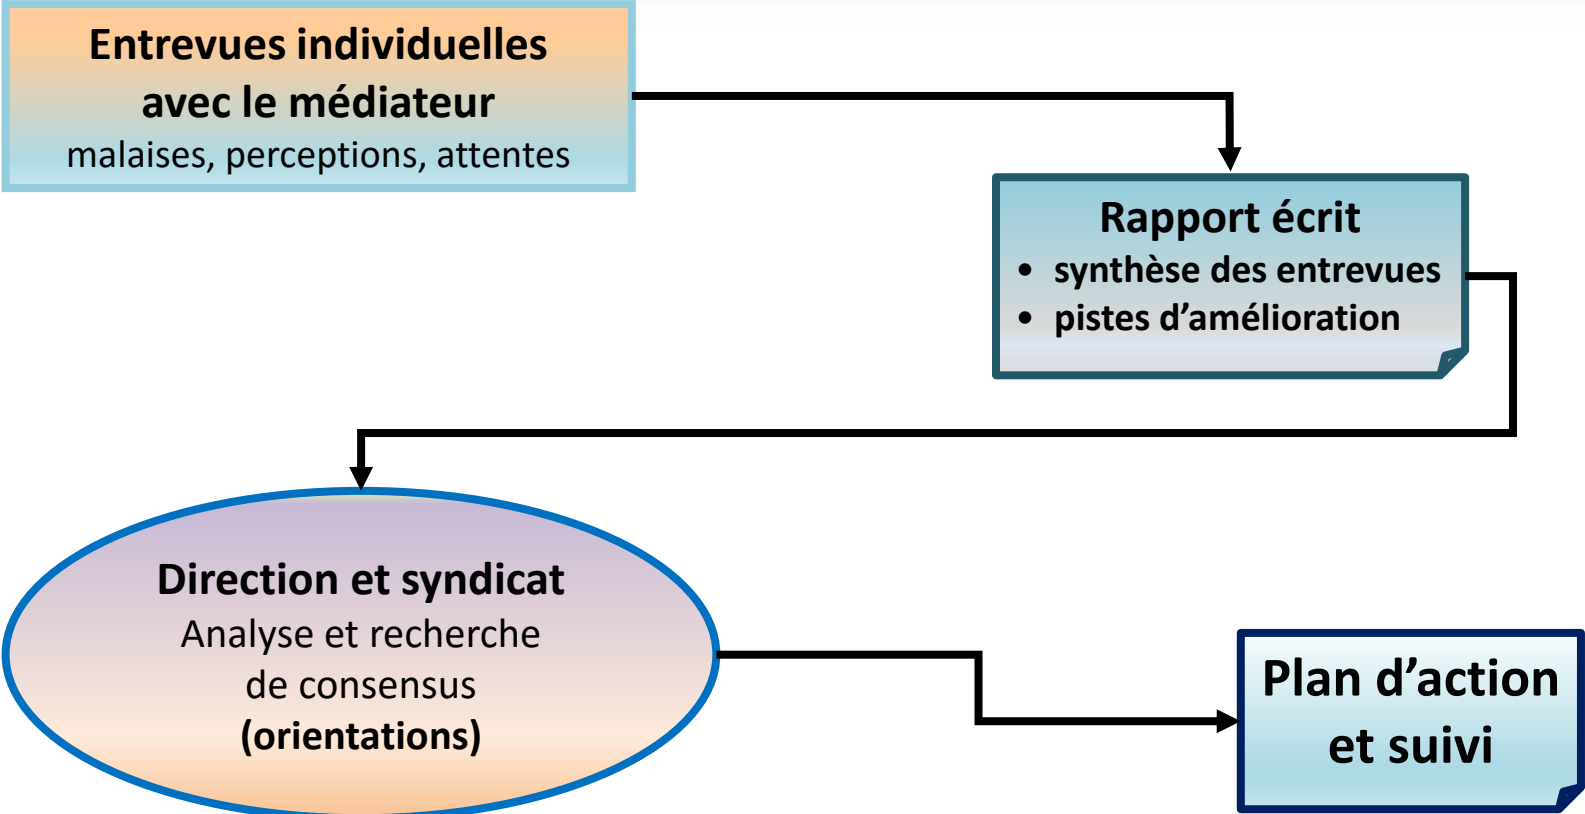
Entrevues individuelles avec le médiateur
malaises, perceptions, attentes

Rapport écrit
• synthèse des entrevues
• pistes d’amélioration

Direction et syndicat
Analyse et recherche de consensus
(orientations)

Plan d’action et suivi